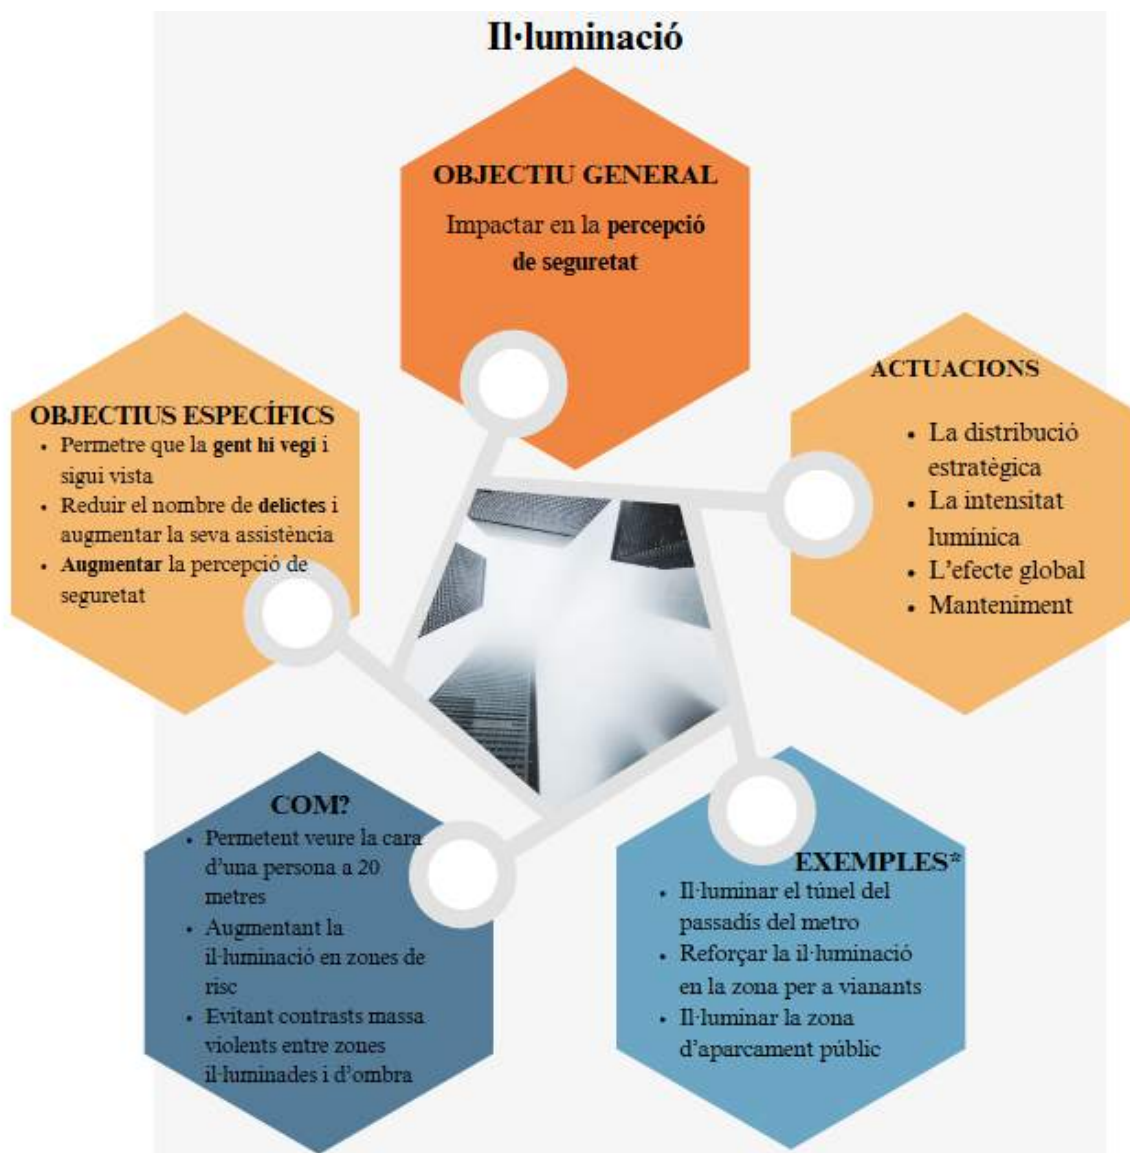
Il·luminació

OBJECTIU GENERAL

Impactar en la percepció de seguretat

OBJECTIUS ESPECÍFICS

- Permetre que la gent hi vegi i sigui vista
- Reduir el nombre de delictes i augmentar la seva assistència
- Augmentar la percepció de seguretat

ACTUACIONS

- La distribució estratègica
- La intensitat lumínica
- L'efecte global
- Manteniment

COM?

- Permetent veure la cara d'una persona a 20 metres
- Augmentant la il·luminació en zones de risc
- Evitant contrasts massa violents entre zones il·luminades i d'ombra

EXEMPLES*

- Il·luminar el túnel del passadís del metro
- Reforçar la il·luminació en la zona per a vianants
- Il·luminar la zona d'aparcament públic